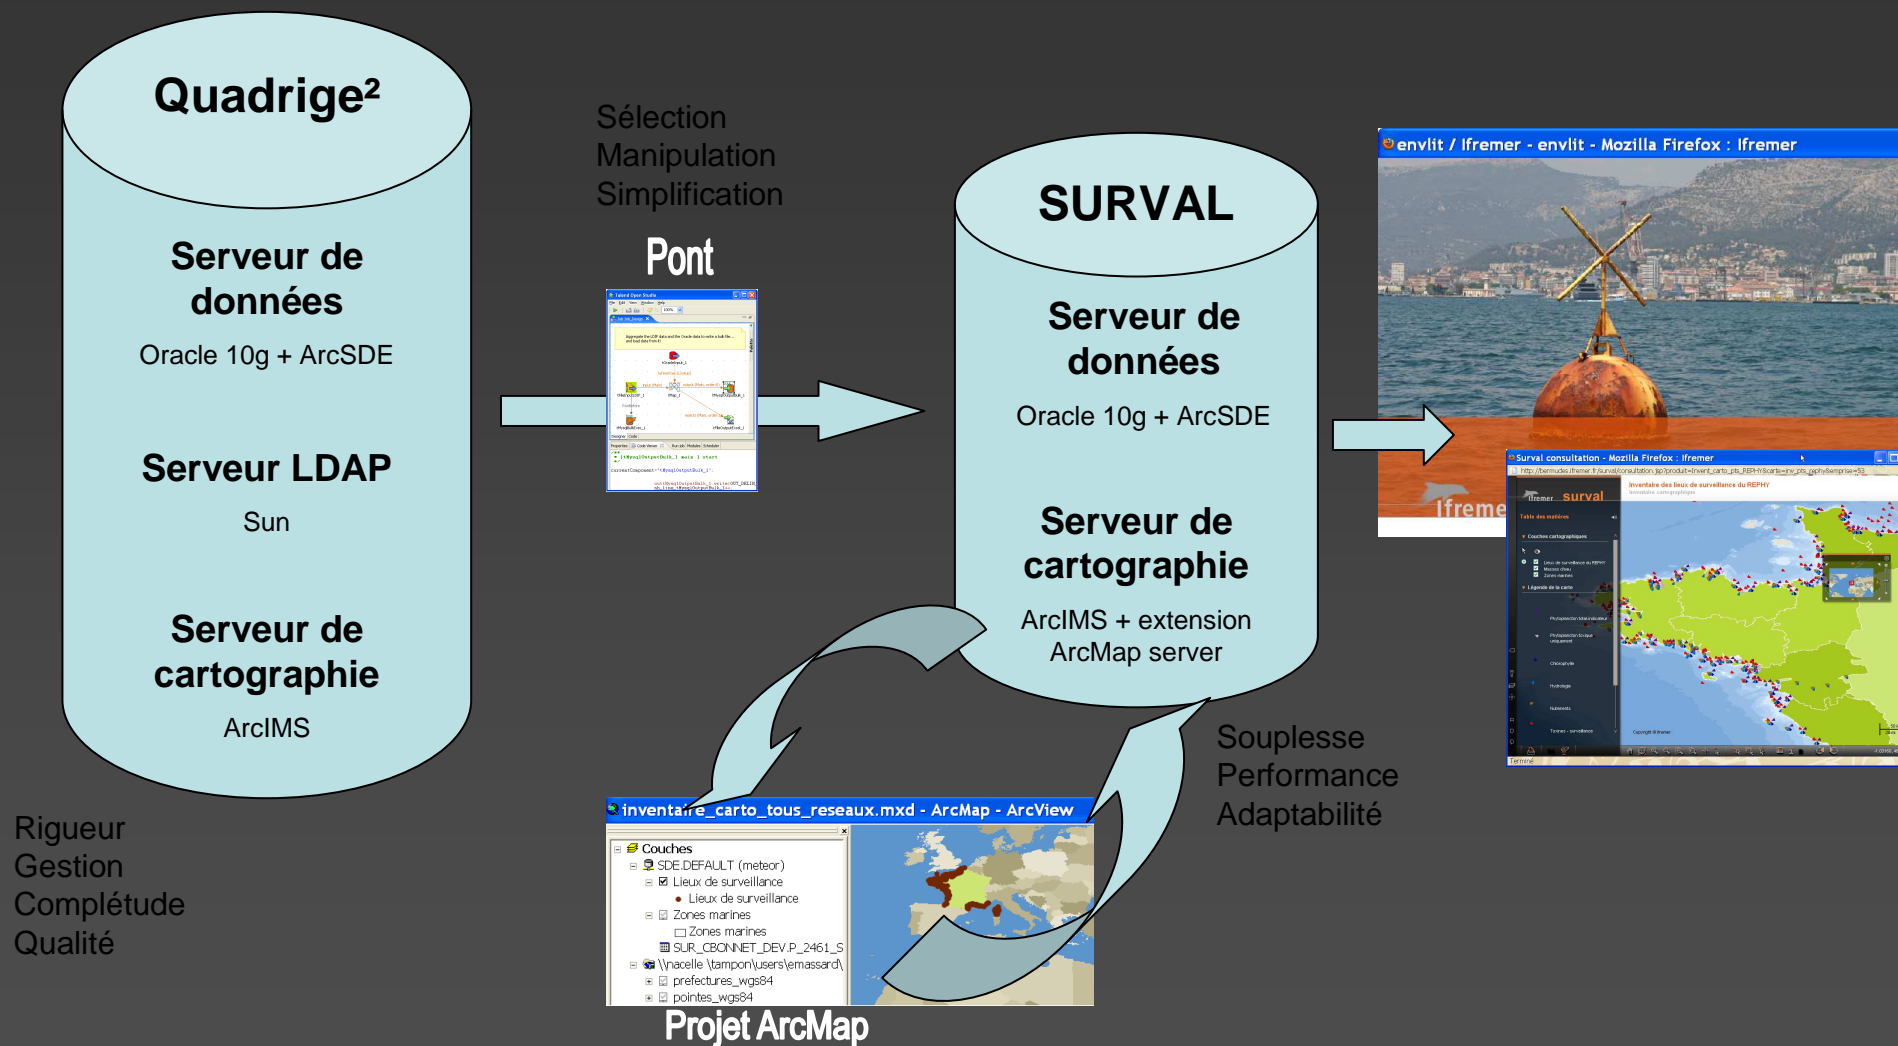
Quadrige²

Serveur de données

Oracle 10g + ArcSDE

Serveur LDAP

Sun

Serveur de cartographie

ArcIMS

Rigueur
Gestion
Complétude
Qualité

Sélection
Manipulation
Simplification

Pont

SURVAL

Serveur de données

Oracle 10g + ArcSDE

Serveur de cartographie

ArcIMS + extension ArcMap server

Souplesse
Performance
Adaptabilité

envlit / Ifremer - envlit - Mozilla Firefox : Ifremer

Ifremer

Surval consultation - Mozilla Firefox : Ifremer

survel

Inventaire des lieux de surveillance du REPHY

inventaire_carto_tous_reseaux.mxd - ArcMap - ArcView

Couches
SDE.DEFAULT (meteor)
Lieux de surveillance
Lieux de surveillance
Zones marines
Zones marines
SUR_CBONNET_DEV.P_2461_S
\\nacelle \tampon\users\emassard\
prefectures_wgs84
pointes_wgs84

Projet ArcMap